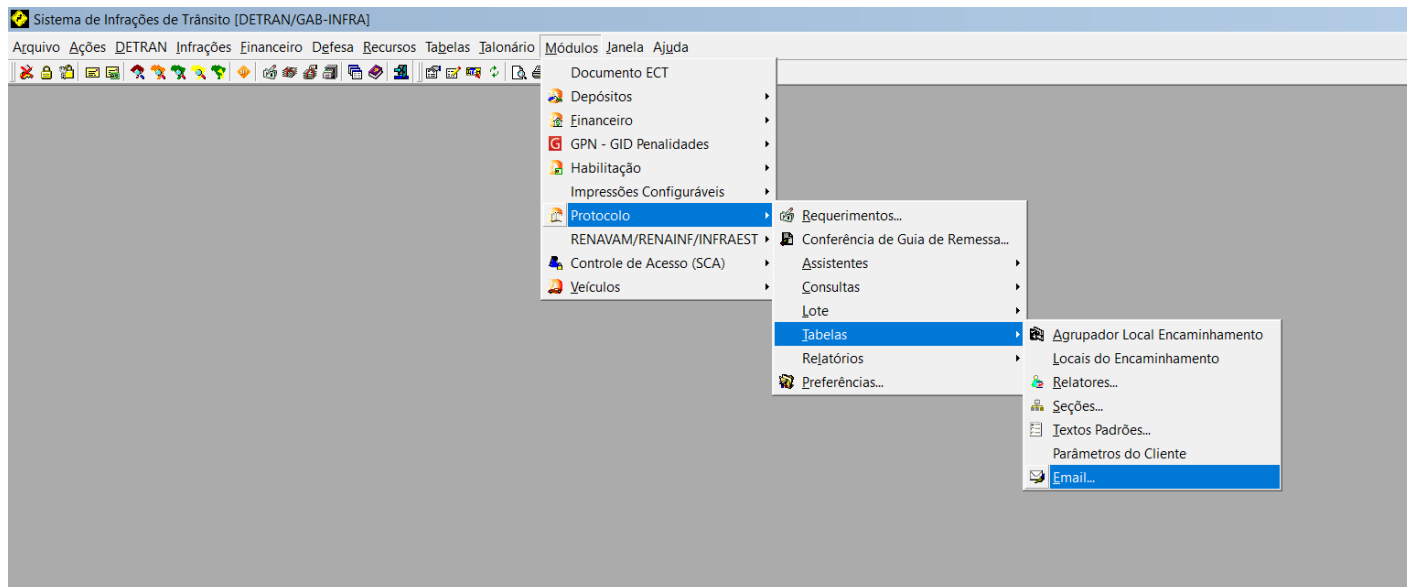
Sistema de Infrações de Trânsito [DETRAN/GAB-INFRA]

Arquivo Ações DETRAN Infrações Financeiro Defesa Recursos Tabelas Talonário Módulos Janela Ajuda

Documento ECT
Depósitos
Financeiro
GPN - GID Penalidades
Habilitação
Impressões Configuráveis
Protocolo
RENAVAM/RENAINF/INFRAEST
Controle de Acesso (SCA)
Veículos

Requerimentos...
Conferência de Guia de Remessa...
Assistentes
Consultas
Lote
Tabelas
Relatórios
Preferências...

Agrupador Local Encaminhamento
Locais do Encaminhamento
Relatores...
Seções...
Textos Padrões...
Parâmetros do Cliente
Email...